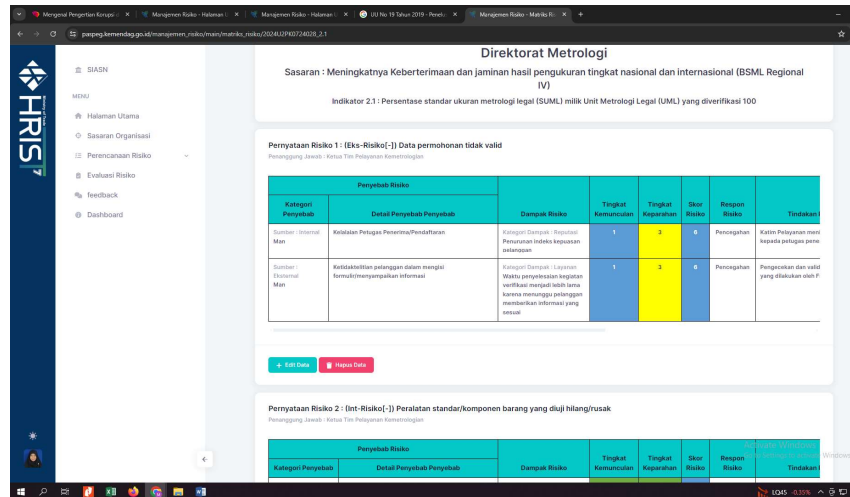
Mengenal Pengertian Korupsi | Manajemen Risiko - Halaman | Manajemen Risiko - Halaman | UU No 19 Tahun 2019 - Pener | Manajemen Risiko - Matriks Ri

paspeg.kemendag.go.id/manajemen_risiko/main/matriks_risiko/2024U2PK0724028_2.1

HRIS

SIASN

MENU

Halaman Utama

Sasaran Organisasi

Perencanaan Risiko

Evaluasi Risiko

feedback

Dashboard

Direktorat Metrologi

Sasaran : Meningkatnya Keberterimaan dan jaminan hasil pengukuran tingkat nasional dan internasional (BSML Regional IV)

Indikator 2.1 : Persentase standar ukuran metrologi legal (SUML) milik Unit Metrologi Legal (UML) yang diverifikasi 100

Pernyataan Risiko 1 : (Eks-Risiko[-]) Data permohonan tidak valid

Penanggung Jawab : Ketua Tim Pelayanan Kemetrologian

| Penyebab Risiko | | Dampak Risiko | Tingkat Kemunculan | Tingkat Keparahan | Skor Risiko | Respon Risiko | Tindakan |
|---|---|---|---|---|---|---|---|
| Kategori Penyebab | Detail Penyebab Penyebab | | | | | | |
| Sumber : Internal Man | Kelalaian Petugas Penerima/Pendaftaran | Kategori Dampak : Reputasi Penurunan indeks kepuasan pelanggan | 1 | 3 | 6 | Pencegahan | Katim Pelayanan meni kepada petugas pene |
| Sumber : Eksternal Man | Ketidaktelitian pelanggan dalam mengisi formulir/menyampaikan informasi | Kategori Dampak : Layanan Waktu penyelesaian kegiatan verifikasi menjadi lebih lama karena menunggu pelanggan memberikan informasi yang sesuai | 1 | 3 | 6 | Pencegahan | Pengecekan dan valid yang dilakukan oleh F |

+ Edit Data  Hapus Data

Pernyataan Risiko 2 : (Int-Risiko[-]) Peralatan standar/komponen barang yang diuji hilang/rusak

Penanggung Jawab : Ketua Tim Pelayanan Kemetrologian

| Penyebab Risiko | | Dampak Risiko | Tingkat Kemunculan | Tingkat Keparahan | Skor Risiko | Respon Risiko | Tindakan |
|---|---|---|---|---|---|---|---|
| Kategori Penyebab | Detail Penyebab Penyebab | | | | | | |

Activate Windows
Go to Settings to activate Windows

LQ45 -0.35%